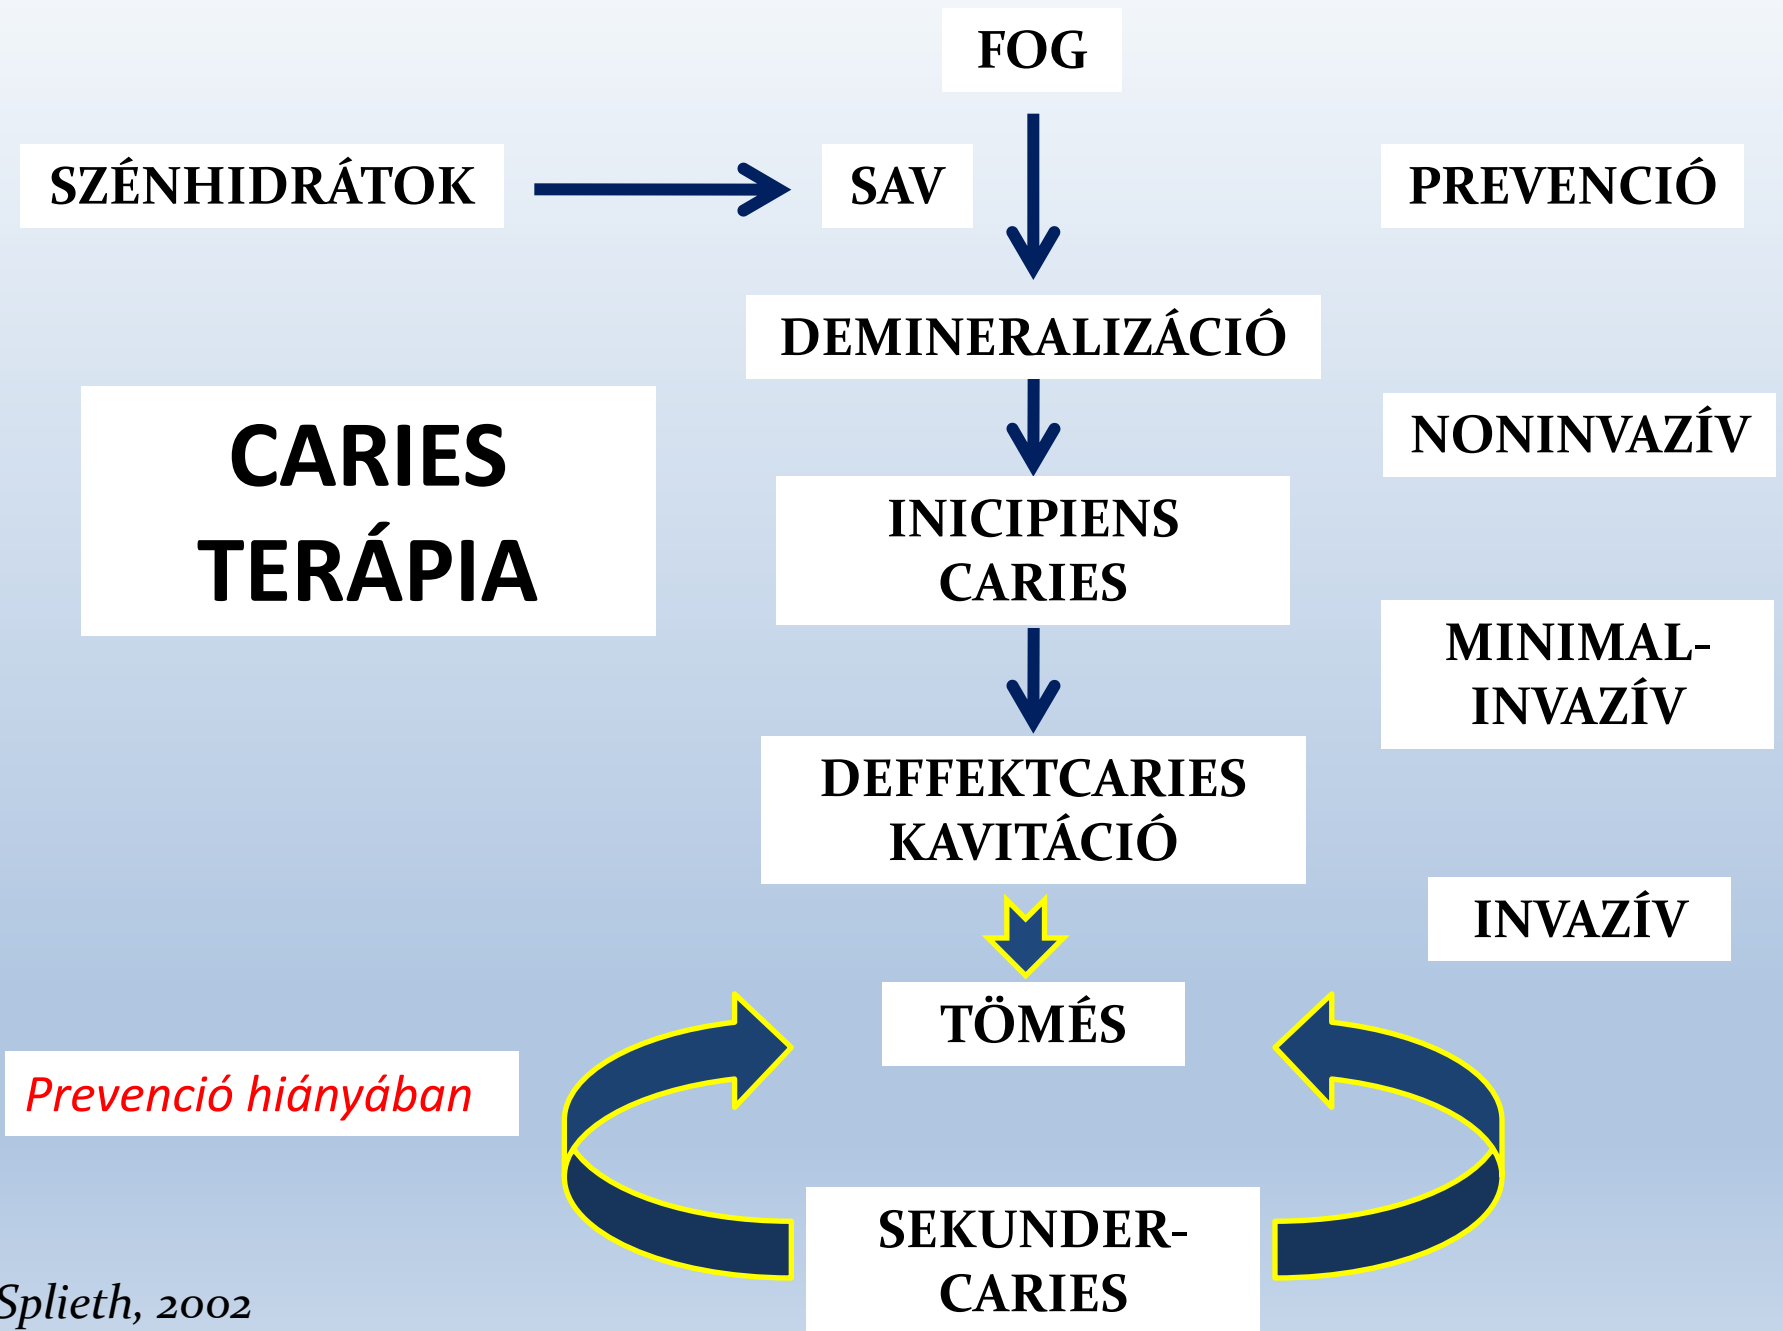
FOG

SZÉNHIDRÁTOK

SAV

PREVENCIÓ

DEMINERALIZÁCIÓ

CARIES TERÁPIA

NONINVAZÍV

INICIPIENS CARIES

MINIMAL-INVAZÍV

DEFFEKTCARIES KAVITÁCIÓ

INVAZÍV

TÖMÉS

Prevenció hiányában

SEKUNDER-CARIES

Splieth, 2002